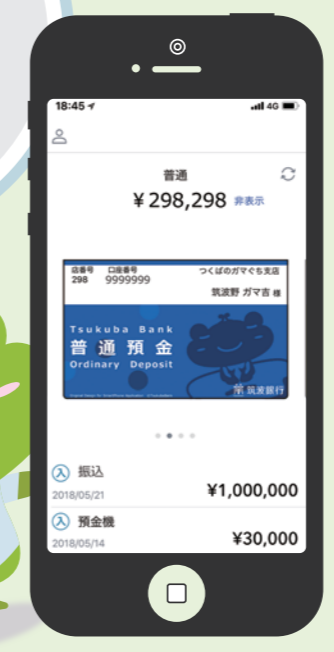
18:45
4G

普通
¥298,298 非表示

店番号 298
口座番号 9999999
つくばのガマぐち支店
筑波野 ガマ吉 様

Tsukuba Bank
普通預金
Ordinary Deposit
筑波銀行

入 振込
2018/05/21
¥1,000,000

入 預金機
2018/05/14
¥30,000